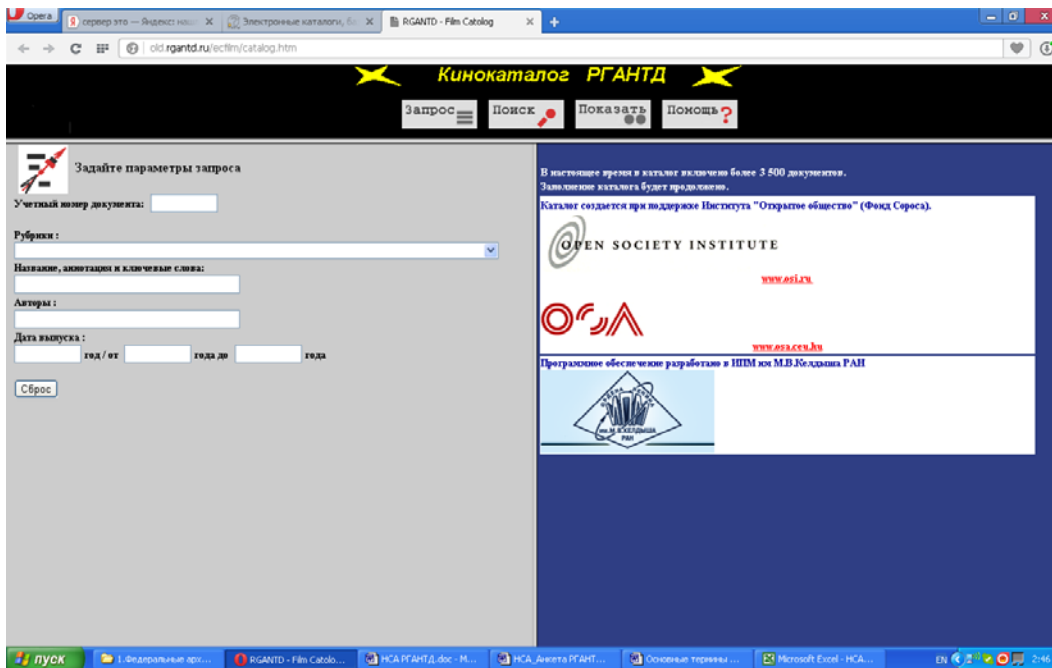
Opera
сервер это — Яндекс: наш
Электронные каталоги, ба
RGANTD - Film Catalog
old.rgantd.ru/ecfilm/catalog.htm

Кинокаталог РГАНТД

Запрос
Поиск
Показать
Помощь

Задайте параметры запроса

Учетный номер документа:

Рубрики :

Название, аннотация и ключевые слова:

Авторы :

Дата выпуска :
год / от
года до
года

Сброс

В настоящее время в каталог включено более 3 500 документов.
Заполнение каталога будет продолжено.

Каталог создается при поддержке Института "Открытое общество" (Фонд Сороса).

OPEN SOCIETY INSTITUTE

www.osi.ru

www.osa.ceu.hu

Программное обеспечение разработано в ИПМ им М.В.Келдыша РАН

им.М.В.КЕЛДЫША
РАН

пуск
1.Федеральные арх...
RGANTD - Film Catalo...
НСА РГАНТД.doc - M...
НСА_Анкета РГАНТ...
Основные термины ...
Microsoft Excel - НСА...
EN
2:46